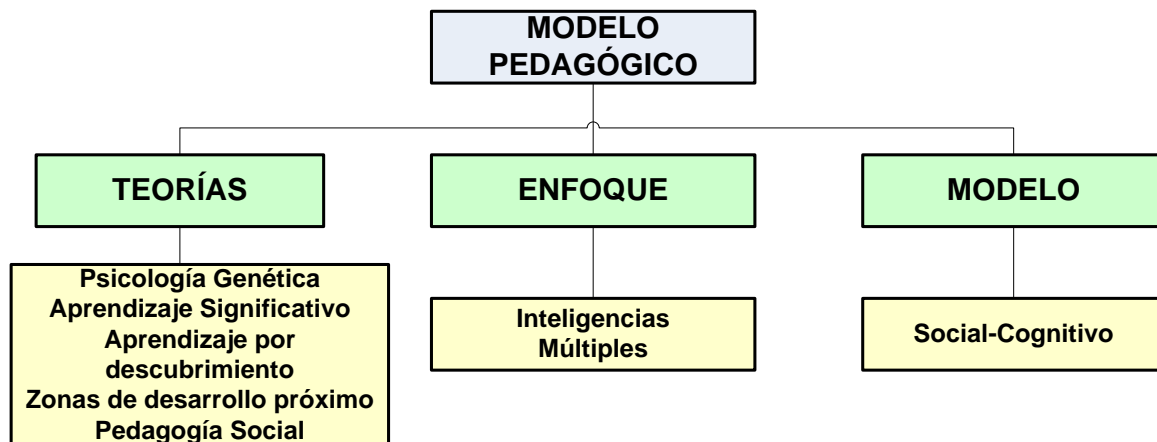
MODELO PEDAGÓGICO

TEORÍAS

Psicología Genética
Aprendizaje Significativo
Aprendizaje por descubrimiento
Zonas de desarrollo próximo
Pedagogía Social

ENFOQUE

Inteligencias Múltiples

MODELO

Social-Cognitivo